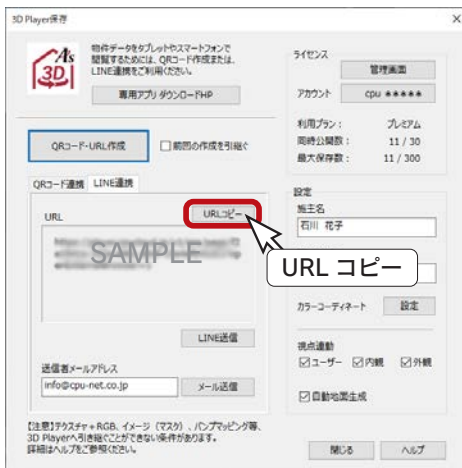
3D Player保存

×

物件データをタブレットやスマートフォンで閲覧するためには、QRコード作成または、LINE連携をご利用ください。

専用アプリ ダウンロードHP

QRコード・URL作成

前回の作成を引継ぐ

QRコード連携 LINE連携

URL

URLコピー

SAMPLE

URL コピー

LINE送信

送信者メールアドレス

info@cpu-net.co.jp

メール送信

【注意】テクスチャ+RGB、イメージ（マスク）、バンプマッピング等、3D Playerへ引き継ぐことができない条件があります。詳細はヘルプをご参照ください。

ライセンス

管理画面

アカウント cpu *****

利用プラン： プレミアム

同時公開数： 11 / 30

最大保存数： 11 / 300

設定

施主名

石川 花子

カラーコーディネート 設定

視点連動

ユーザー 内観 外観

自動地面生成

閉じる ヘルプ